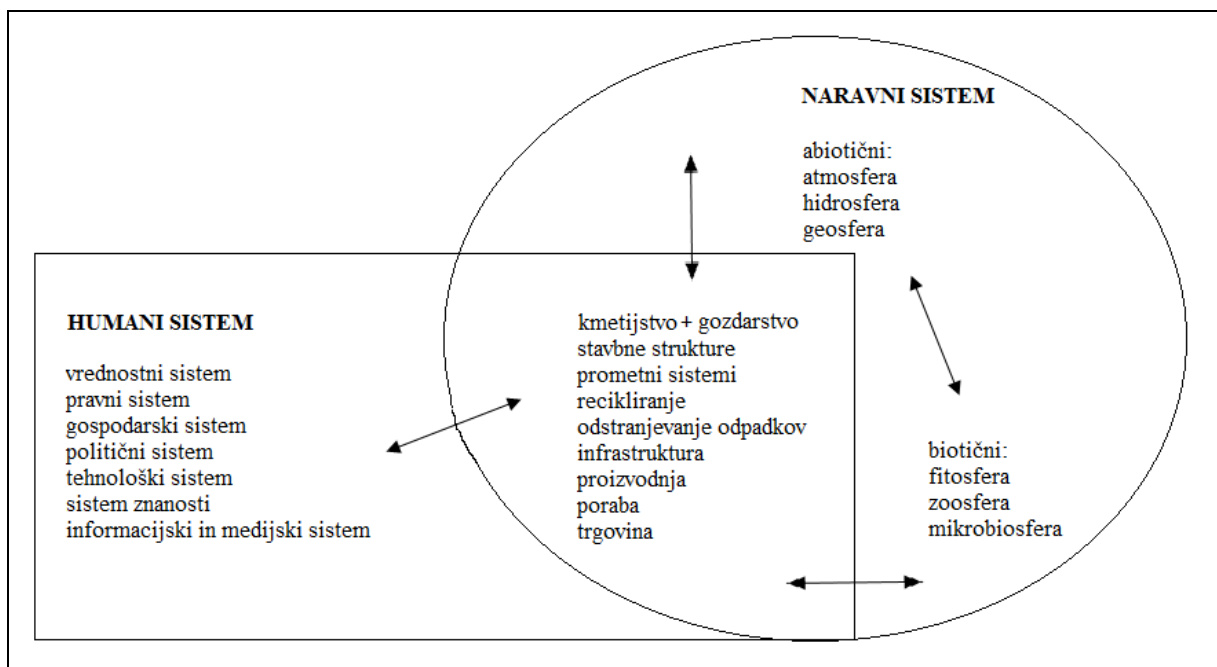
NARAVNI SISTEM

abiotični:
atmosfera
hidrosfera
geosfera

HUMANI SISTEM

vrednostni sistem
pravni sistem
gospodarski sistem
politični sistem
tehnološki sistem
sistem znanosti
informacijski in medijski sistem

kmetijstvo + gozdarstvo
stavbne strukture
prometni sistemi
recikliranje
odstranjevanje odpadkov
infrastruktura
proizvodnja
poraba
trgovina

biotični:
fitosfera
zoosfera
mikrobiosfera